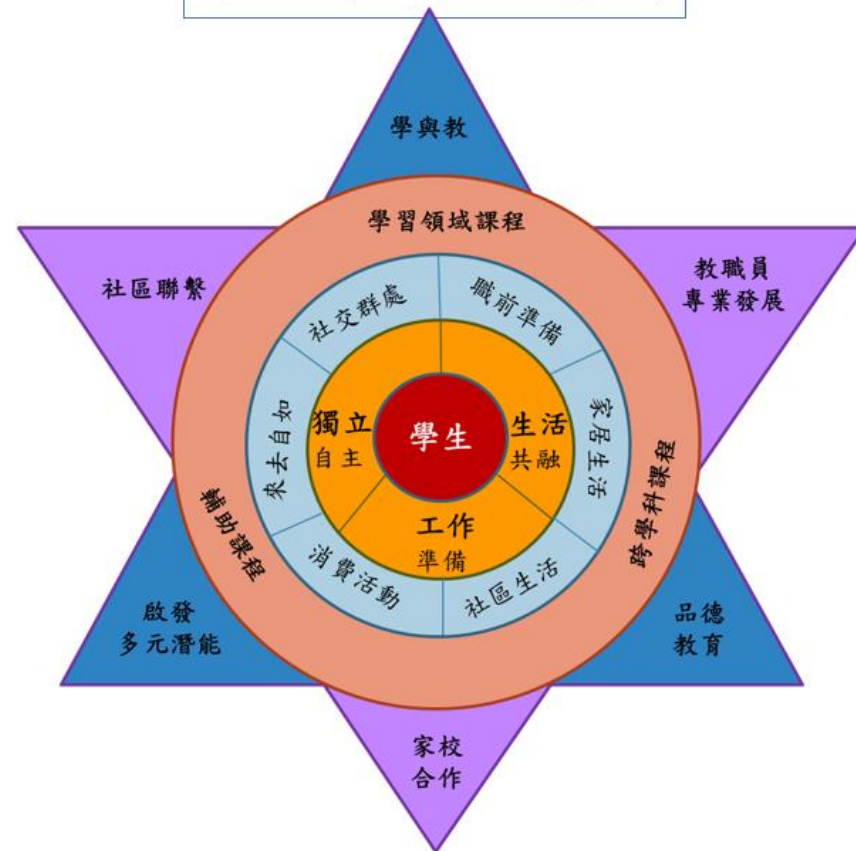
學與教

學習領域課程

社區聯繫

教職員
專業發展

社交群處

職前準備

來去自如

家居生活

獨立
自主

學生

生活
共融

工作
準備

輔助課程

跨學科課程

消費活動

社區生活

啟發
多元潛能

品德
教育

家校
合作